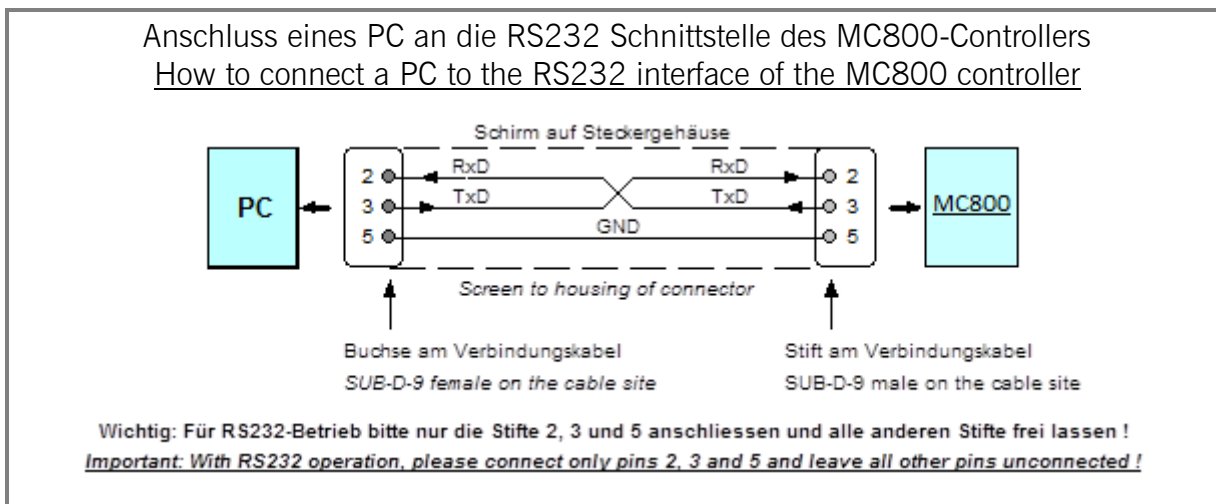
Anschluss eines PC an die RS232 Schnittstelle des MC800-Controllers
How to connect a PC to the RS232 interface of the MC800 controller

Schirm auf Steckergehäuse

PC

2
3
5

RxD
TxD

RxD
TxD

GND

2
3
5

MC800

Screen to housing of connector

Buchse am Verbindungskabel
SUB-D-9 female on the cable site

Stift am Verbindungskabel
SUB-D-9 male on the cable site

Wichtig: Für RS232-Betrieb bitte nur die Stifte 2, 3 und 5 anschliessen und alle anderen Stifte frei lassen !
Important: With RS232 operation, please connect only pins 2, 3 and 5 and leave all other pins unconnected !